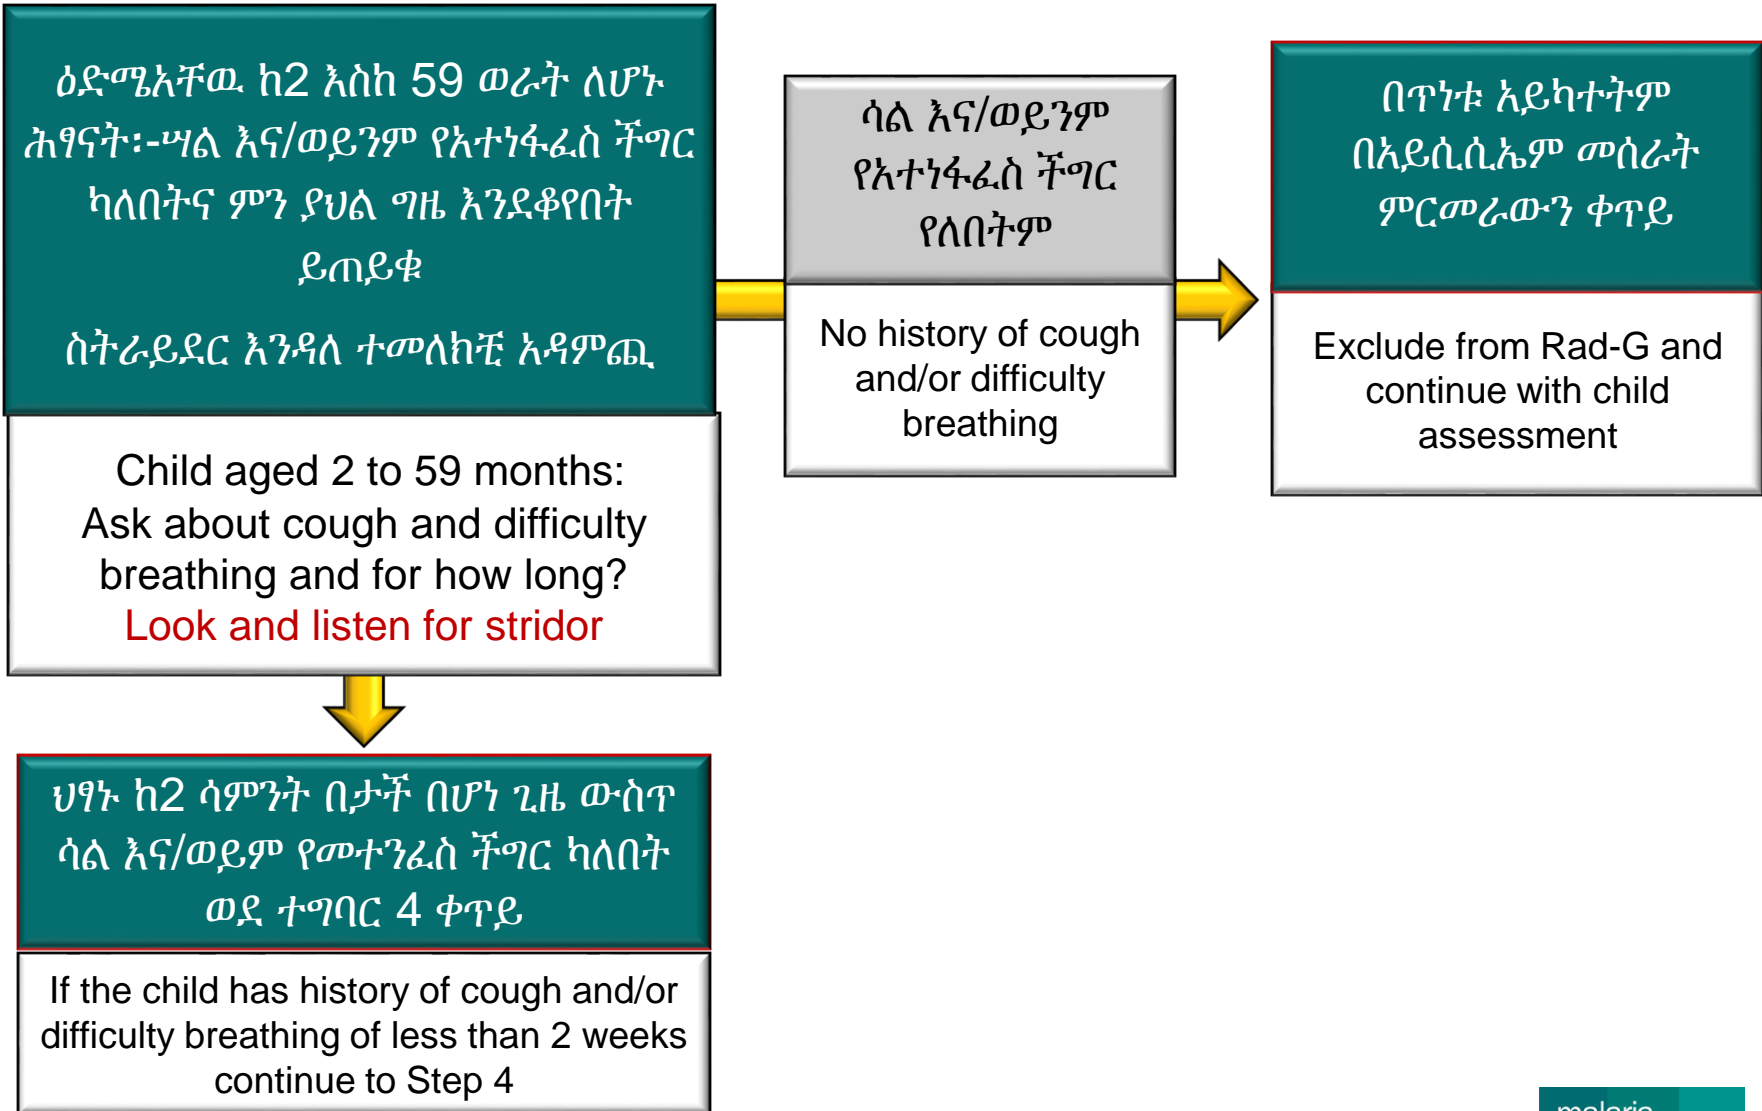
ዕድሜአቸዉ ከ2 እስከ 59 ወራት ለሆኑ ሕፃናት፡-ሣል እና/ወይንም የአተነፋፈስ ችግር ካለበትና ምን ያህል ግዜ እንደቆየበት ይጠይቁ

ስትራይደር እንዳለ ተመለከቺ አዳምጪ

Child aged 2 to 59 months: Ask about cough and difficulty breathing and for how long? Look and listen for stridor

ሳል እና/ወይንም የአተነፋፈስ ችግር የለበትም

No history of cough and/or difficulty breathing

በጥናቱ አይካተትም በአይሲሲኤም መሰራት ምርመራውን ቀጥይ

Exclude from Rad-G and continue with child assessment

ህፃኑ ከ2 ሳምንት በታች በሆነ ጊዜ ውስጥ ሳል እና/ወይም የመተንፈስ ችግር ካለበት ወደ ተግባር 4 ቀጥይ

If the child has history of cough and/or difficulty breathing of less than 2 weeks continue to Step 4

malaria